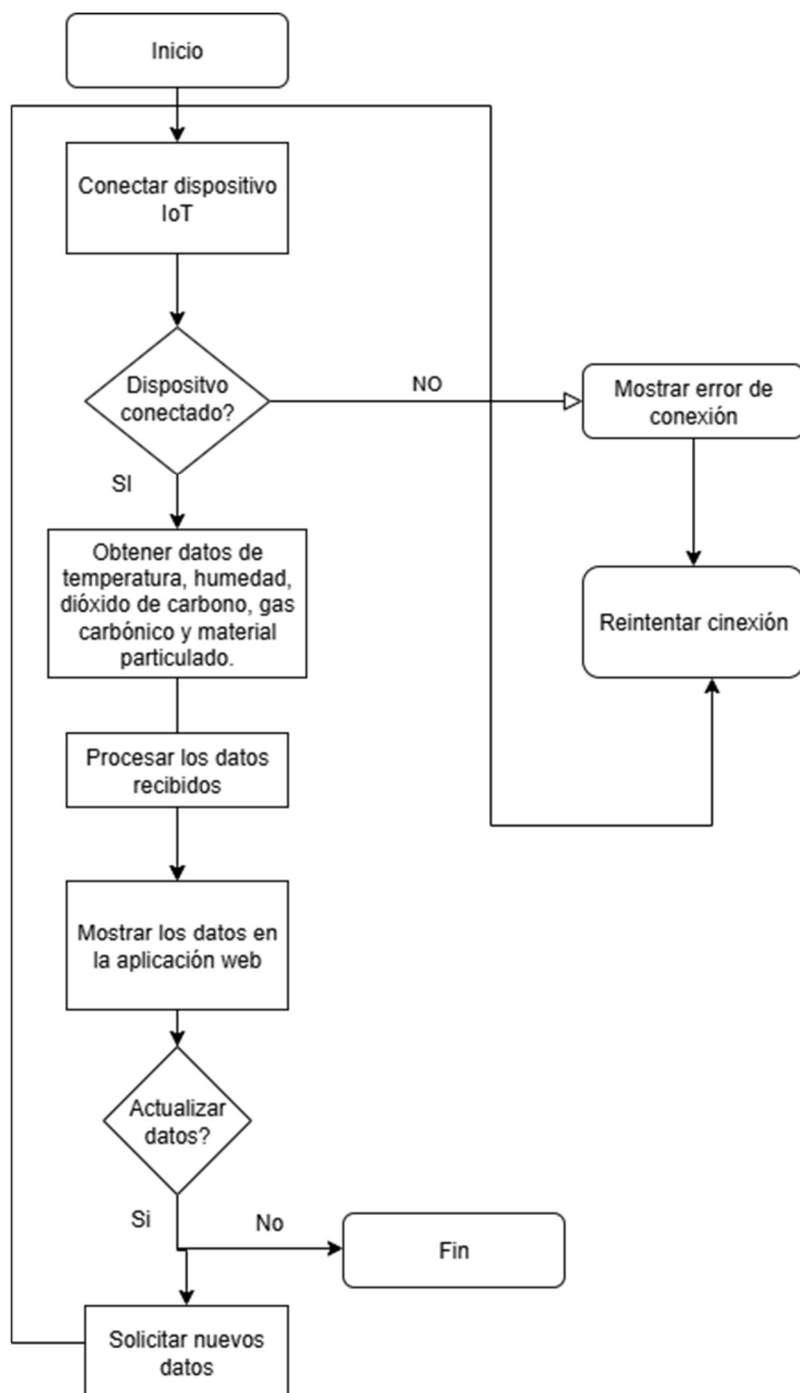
Inicio

Conectar dispositivo IoT

Dispositvo conectado?

NO

Mostrar error de conexión

Reintentar cinexión

SI

Obtener datos de temperatura, humedad, dióxido de carbono, gas carbónico y material particulado.

Procesar los datos recibidos

Mostrar los datos en la aplicación web

Actualizar datos?

Si

No

Fin

Solicitar nuevos datos